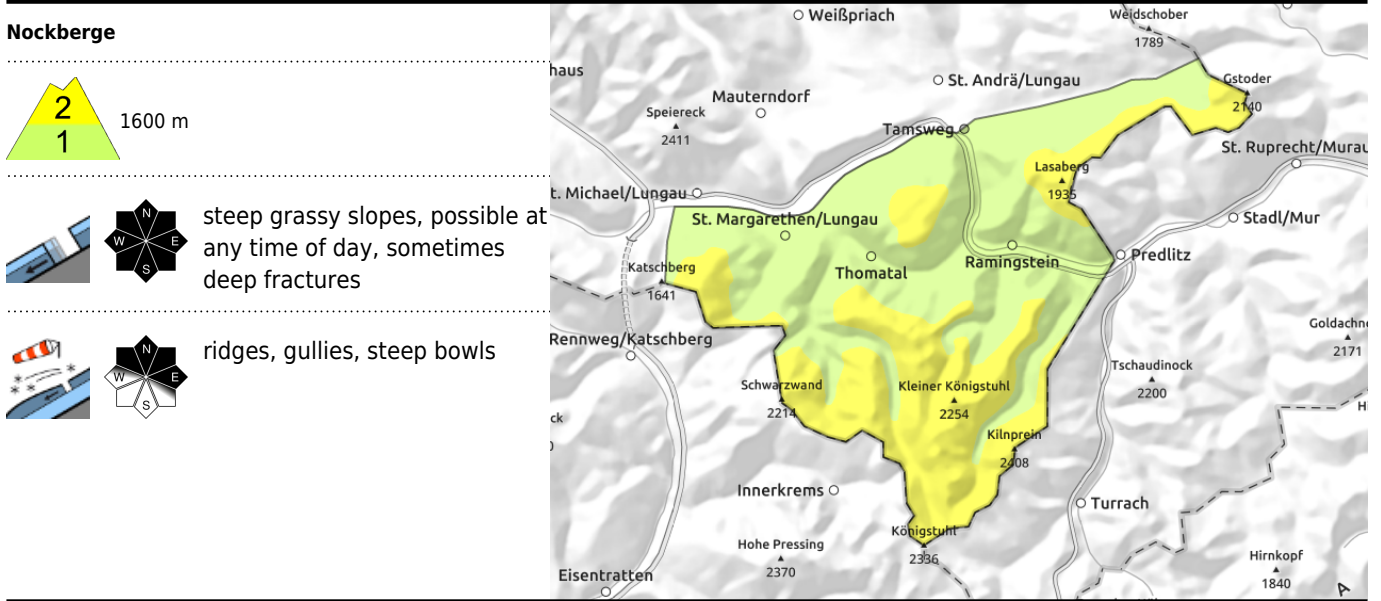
Nockberge

2
1
1600 m

N
W
E
S

steep grassy slopes, possible at any time of day, sometimes deep fractures

N
W
E
S

ridges, gullies, steep bowls

Weißpriach
Weidschober
1789
haus
St. Andrä/Lungau
Gstoder
2140
Speiereck
2411
Mauterndorf
Tamsweg
St. Ruprecht/Murau
Lasaberg
1935
t. Michael/Lungau
St. Margarethen/Lungau
Stadl/Mur
Thomatal
Ramingstein
Predlitz
Katschberg
1641
Goldachne
2171
Rennweg/Katschberg
Tschaudinock
2200
Schwarzwand
2214
Kleiner Königstuhl
2254
ck
Kilnprein
2408
Innerkrems
Turrach
Königstuhl
2336
Hohe Pressing
2370
Eisentratten
Hirnkopf
1840